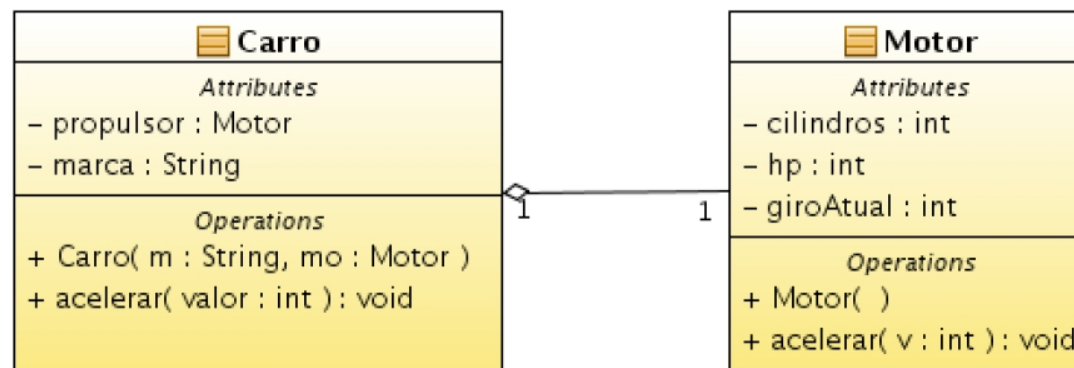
Carro

Attributes
- propulsor : Motor
- marca : String

Operations
+ Carro( m : String, mo : Motor )
+ acelerar( valor : int ) : void

1

1

Motor

Attributes
- cilindros : int
- hp : int
- giroAtual : int

Operations
+ Motor( )
+ acelerar( v : int ) : void